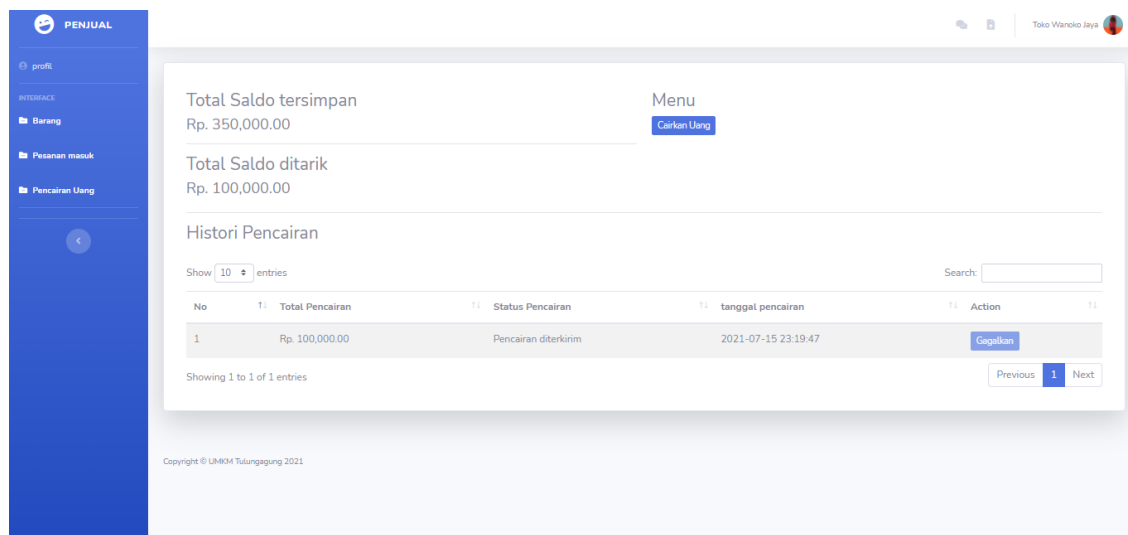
PENJUAL

profil

INTERFACE

Barang

Pesanan masuk

Pencairan Uang

Toko Wanoko Jaya

Total Saldo tersimpan
Rp. 350,000.00

Menu
Cairkan Uang

Total Saldo ditarik
Rp. 100,000.00

Histori Pencairan

Show 10 entries

Search:

| No | Total Pencairan | Status Pencairan | tanggal pencairan | Action |
|---|---|---|---|---|
| 1 | Rp. 100,000.00 | Pencairan diterkirim | 2021-07-15 23:19:47 | Gagalkan |

Showing 1 to 1 of 1 entries

Previous 1 Next

Copyright © UMKM Tulungagung 2021